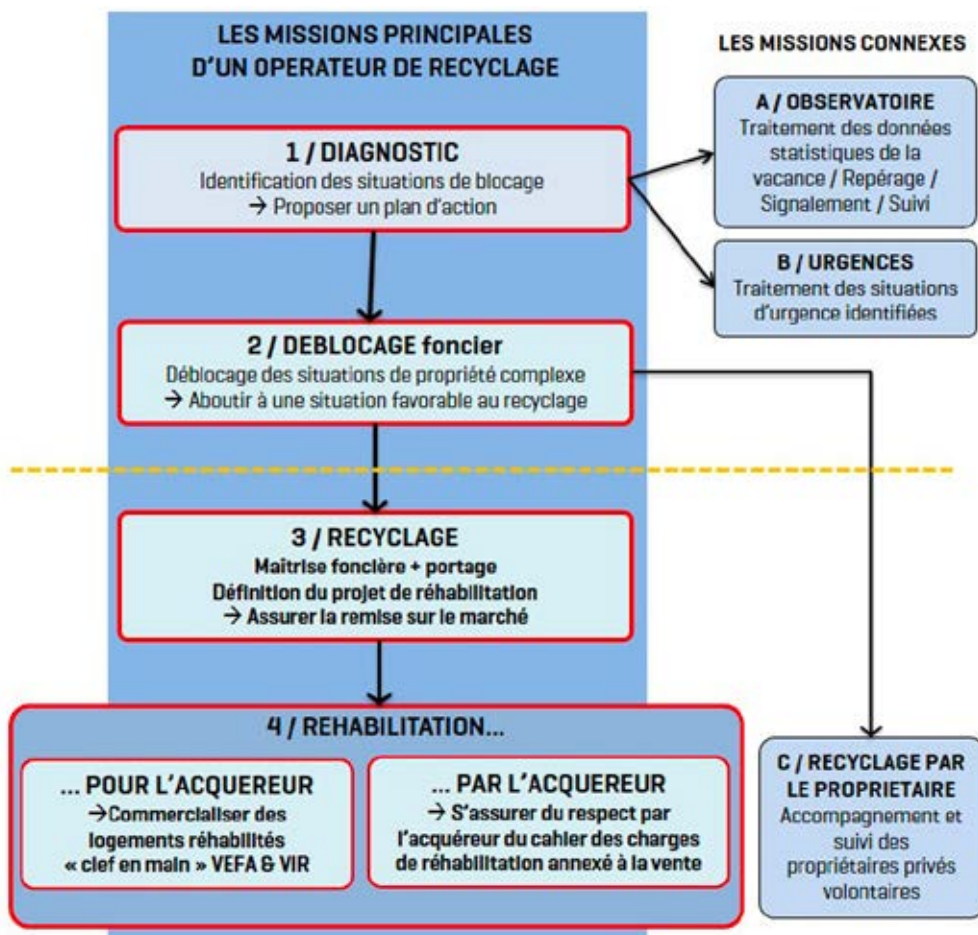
LES MISSIONS PRINCIPALES D'UN OPERATEUR DE RECYCLAGE

LES MISSIONS CONNEXES

1 / DIAGNOSTIC
Identification des situations de blocage
→ Proposer un plan d'action

A / OBSERVATOIRE
Traitement des données statistiques de la vacance / Repérage / Signalement / Suivi

B / URGENCES
Traitement des situations d'urgence identifiées

2 / DEBLOCAGE foncier
Déblocage des situations de propriété complexe
→ Aboutir à une situation favorable au recyclage

3 / RECYCLAGE
Maitrise foncière + portage
Définition du projet de réhabilitation
→ Assurer la remise sur le marché

4 / REHABILITATION...

... POUR L'ACQUEREUR
→Commercialiser des logements réhabilités « clef en main » VEFA & VIR

... PAR L'ACQUEREUR
→ S'assurer du respect par l'acquéreur du cahier des charges de réhabilitation annexé à la vente

C / RECYCLAGE PAR LE PROPRIETAIRE
Accompagnement et suivi des propriétaires privés volontaires